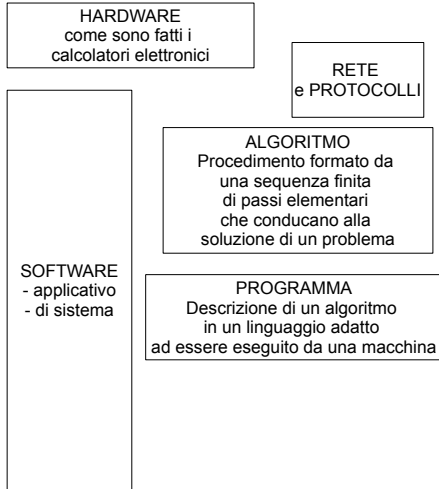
HARDWARE
come sono fatti i calcolatori elettronici

RETE
e PROTOCOLLI

ALGORITMO
Procedimento formato da una sequenza finita di passi elementari che conducano alla soluzione di un problema

SOFTWARE
- applicativo
- di sistema

PROGRAMMA
Descrizione di un algoritmo in un linguaggio adatto ad essere eseguito da una macchina